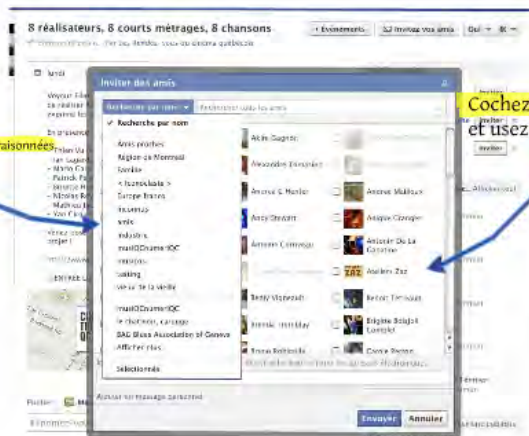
8 réalisateurs, 8 courts métrages, 8 chansons

+ Événements

Invitez vos amis

Oui

Inviter des amis

Recherche par nom

Rechercher dans les amis

✓ Recherche par nom

Amis proches
Région de Montréal
Famille
Europe Francs
Invoxcoul
amis
Industrie
muziQCinema-IQC
musique
casting
Vu sur la la veille

muziQCinema-IQC
Le Chanteur, casting
SAG Blues Association of Geneva
Afficher plus

Sélectionnés

Alain Gagnon
Alexandre Gonzalez
Andrew E Hunter
Andrew Mailloux
Andy Stewart
Angela Clonger
Antoine Corriveau
Antoine De La Cavalerie
Atelier Zaz
Betty Vignezuli
Benoit Tiernoux
Brigitte Baillet
Corine Feron

Ajouter un message personnel

Envoyer

Annuler

Cochez
et usez

raisonnées

Lundi

ENTREE L